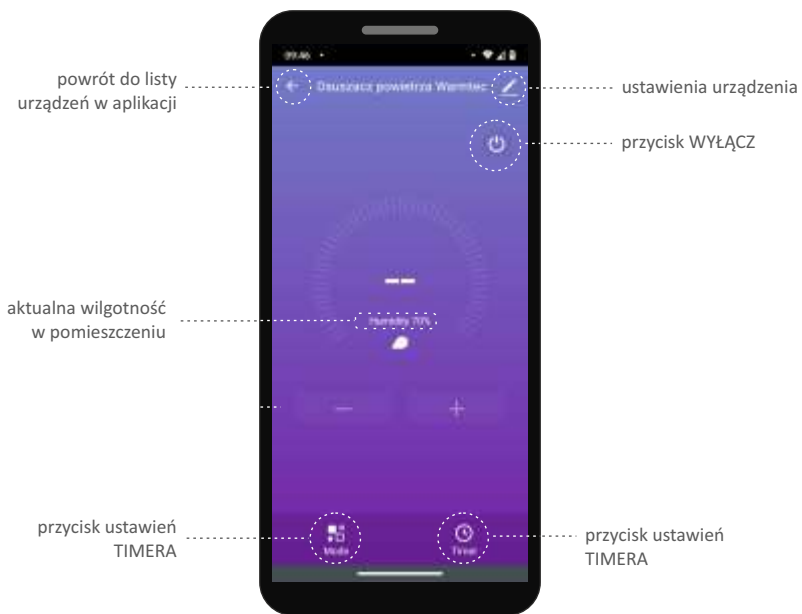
09:46

powrót do listy urządzeń w aplikacji

Osuszacz powietrza Warmtec

ustawienia urządzenia

przycisk WYŁĄCZ

--

aktualna wilgotność w pomieszczeniu

Humidity 70%

—

+

przycisk ustawień TIMERA

Mode

Timer

przycisk ustawień TIMERA